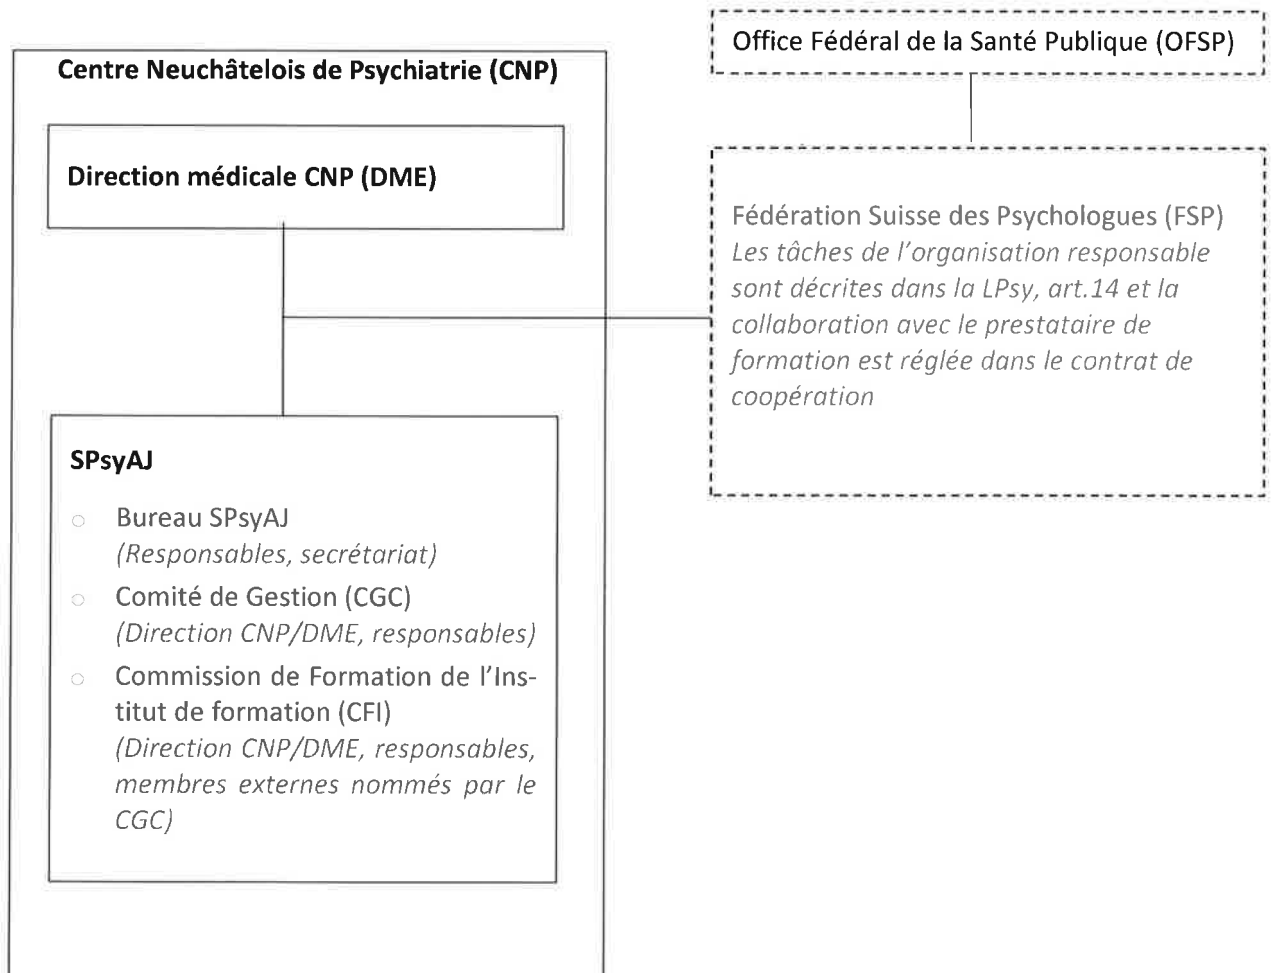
Centre Neuchâtelois de Psychiatrie (CNP)

Direction médicale CNP (DME)

SPsyAJ

- Bureau SPsyAJ (Responsables, secrétariat)
- Comité de Gestion (CGC) (Direction CNP/DME, responsables)
- Commission de Formation de l'Institut de formation (CFI) (Direction CNP/DME, responsables, membres externes nommés par le CGC)

Office Fédéral de la Santé Publique (OFSP)

Fédération Suisse des Psychologues (FSP)
Les tâches de l'organisation responsable sont décrites dans la LPsy, art.14 et la collaboration avec le prestataire de formation est réglée dans le contrat de coopération